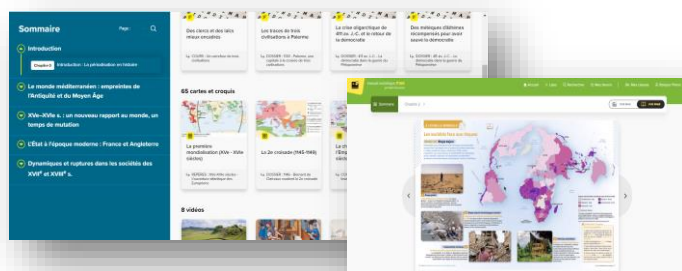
Sommaire

Page

Introduction

Chapitre 0 Introduction : La périodisation en histoire

Le monde méditerranéen : empreintes de l'Antiquité et du Moyen Âge

XVe–XVIe s. : un nouveau rapport au monde, un temps de mutation

L'État à l'époque moderne : France et Angleterre

Dynamiques et ruptures dans les sociétés des XVIIe et XVIIIe s.

Des clercs et des laïcs mieux encadrés

Les traces de trois civilisations à Palerme

La crise oligarchique de 411 av. J.-C. et le retour de la démocratie

Des stratèges athéniens récompensés pour avoir sauvé la démocratie

65 cartes et croquis

La première mondialisation (XVe - XVIe siècles)

La 2e croisade (1145-1149)

8 vidéos

Sommaire

Chapitre 2